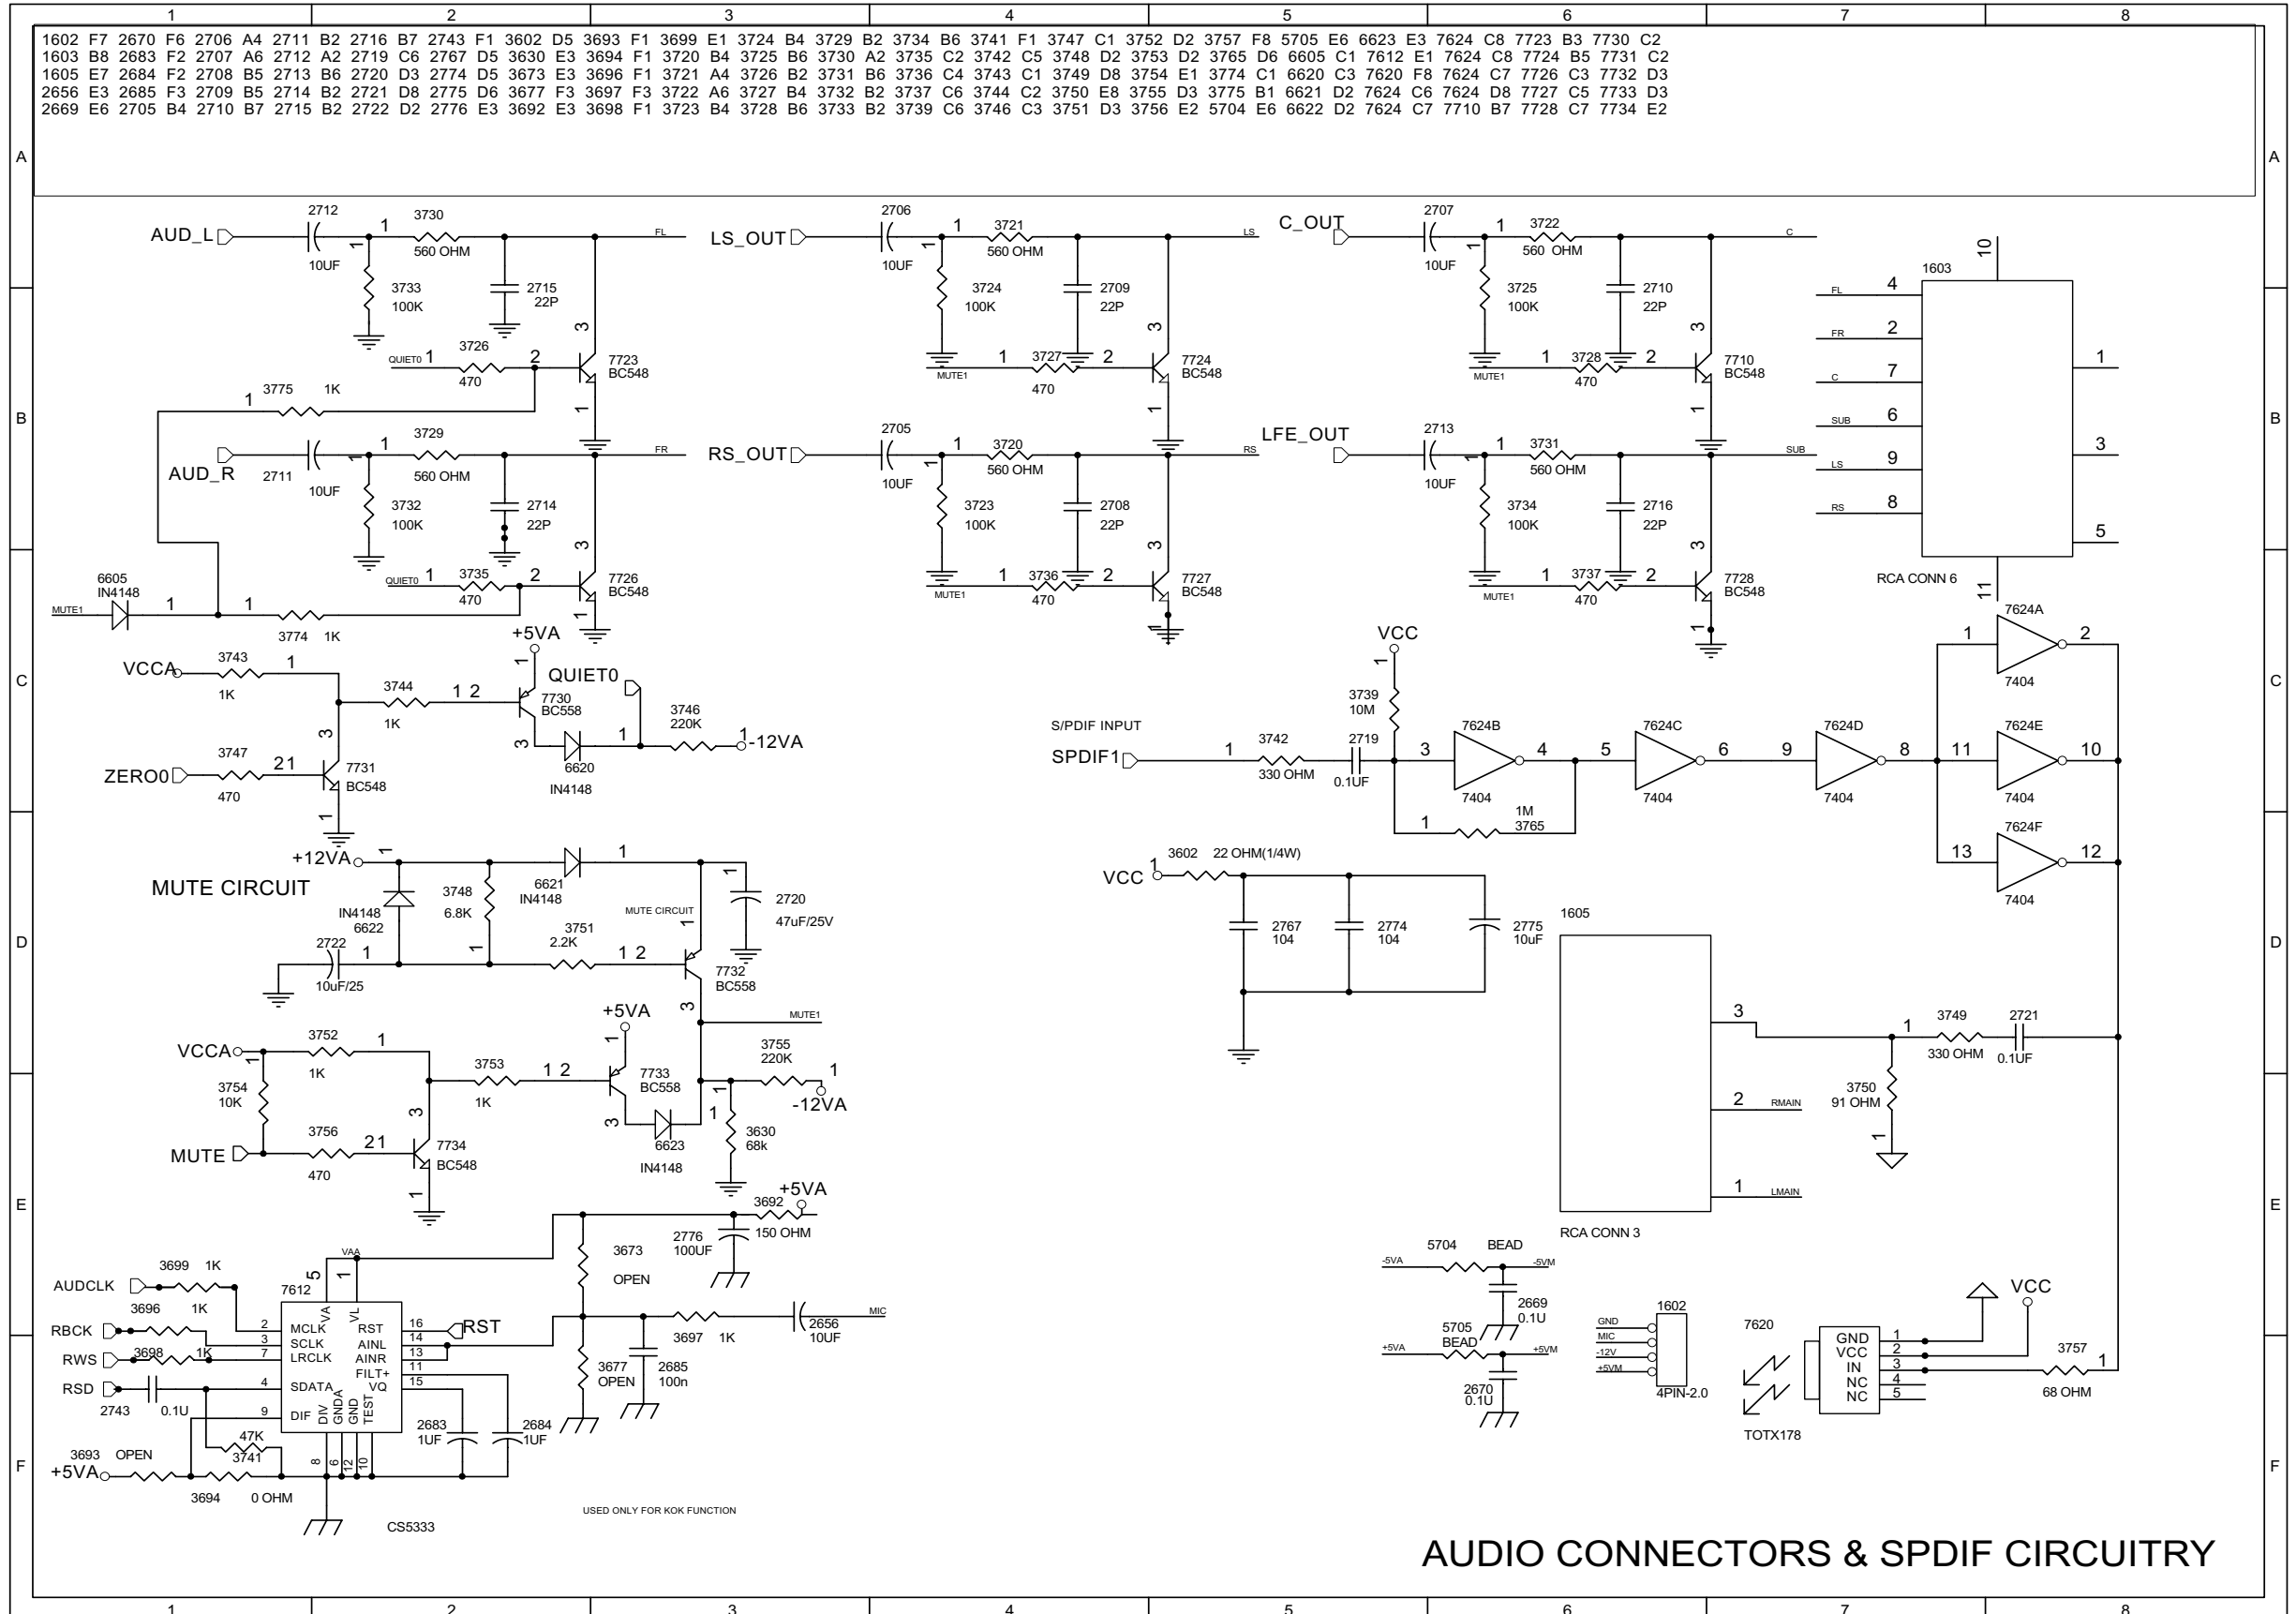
1 2 3 4 5 6 7 8

1602 F7 2670 F6 2706 A4 2711 B2 2716 B7 2743 F1 3602 D5 3693 F1 3699 E1 3724 B4 3729 B2 3734 B6 3741 F1 3747 C1 3752 D2 3757 F8 5705 E6 6623 E3 7624 C8 7723 B3 7730 C2
1603 B8 2683 F2 2707 A6 2712 A2 2719 C6 2767 D5 3630 E3 3694 F1 3720 B4 3725 B6 3730 A2 3735 C2 3742 C5 3748 D2 3753 D2 3765 D6 6605 C1 7612 E1 7624 C8 7724 B5 7731 C2
1605 E7 2684 F2 2708 B5 2713 B6 2720 D3 2774 D5 3673 E3 3696 F1 3721 A4 3726 B2 3731 B6 3736 C4 3743 C1 3749 D8 3754 E1 3774 C1 6620 C3 7620 F8 7624 C7 7726 C3 7732 D3
2656 E3 2685 F3 2709 B5 2714 B2 2721 D8 2775 D6 3677 F3 3697 F3 3722 A6 3727 B4 3732 B2 3737 C6 3744 C2 3750 E8 3755 D3 3775 B1 6621 D2 7624 C6 7624 D8 7727 C5 7733 D3
2669 E6 2705 B4 2710 B7 2715 B2 2722 D2 2776 E3 3692 E3 3698 F1 3723 B4 3728 B6 3733 B2 3739 C6 3746 C3 3751 D3 3756 E2 5704 E6 6622 D2 7624 C7 7710 B7 7728 C7 7734 E2

A B C D E F

AUD_L 2712 10UF 1 3730 560 OHM FL 3733 100K 2715 22P QUIET0 1 3726 470 2 3 7723 BC548 1
1 3775 1K
AUD_R 2711 10UF 1 3729 560 OHM FR 3732 100K 2714 22P QUIET0 1 3735 470 2 3 7726 BC548
6605 IN4148 MUTE1 1 1 3774 1K

LS_OUT 2706 10UF 1 3721 560 OHM LS 3724 100K 2709 22P MUTE1 1 3727 470 2 3 7724 BC548 1
RS_OUT 2705 10UF 1 3720 560 OHM RS 3723 100K 2708 22P MUTE1 1 3736 470 2 3 7727 BC548

C_OUT 2707 10UF 1 3722 560 OHM C 3725 100K 2710 22P MUTE1 1 3728 470 2 3 7710 BC548 1
LFE_OUT 2713 10UF 1 3731 560 OHM SUB 3734 100K 2716 22P MUTE1 1 3737 470 2 3 7728 BC548 1

1603 10 FL 4 FR 2 C 7 SUB 6 LS 9 RS 8 1 3 5 11 RCA CONN 6

+5VA 1 QUIET0 VCCA 3743 1K 1 3744 1K 1 2 7730 BC558 3 6620 IN4148 1 3746 220K 1 -12VA
ZERO0 3747 470 21 3 7731 BC548 1

VCC 1 3739 10M S/PDIF INPUT SPDIF1 1 3742 330 OHM 2719 0.1UF 3 7624B 7404 4 1 1M 3765 5 7624C 7404 6 9 7624D 7404 8
1 7624A 7404 2 11 7624E 7404 10 13 7624F 7404 12

+12VA 1 MUTE CIRCUIT IN4148 6622 3748 6.8K 6621 IN4148 1 1 2720 47uF/25V MUTE CIRCUIT 2722 10uF/25 1 1 3751 2.2K 1 2 7732 BC558 3 MUTE1
VCCA 3752 1K 1 3754 10K 3753 1K 1 2 +5VA 1 7733 BC558 3 6623 IN4148 1 3755 220K 1 -12VA 3630 68k
MUTE 3756 470 21 3 7734 BC548 1

VCC 1 3602 22 OHM(1/4W) 2767 104 2774 104 2775 10uF
1605 3 2 RMAIN 1 LMAIN RCA CONN 3 1 3749 330 OHM 2721 0.1UF 3750 91 OHM 1

+5VA 3692 150 OHM 2776 100UF 3673 OPEN
AUDCLK 3699 1K 3696 1K RBCK RWS 3698 1K RSD 2743 0.1U 7612 VAA 5 1 VA VL 2 MCLK 3 SCLK 7 LRCLK 4 SDATA 9 DIF RST 16 AINL 14 AINR 13 FILT+ 11 VQ 15 DIV GNDA GND TEST 8 6 12 10 RST
3697 1K 2656 10UF MIC 3677 OPEN 2685 100n 2683 1UF 2684 1UF
3693 OPEN +5VA 47K 3741 3694 0 OHM CS5333
USED ONLY FOR KOK FUNCTION

5704 BEAD -5VA -5VM 2669 0.1U 5705 BEAD +5VA +5VM 2670 0.1U
1602 GND MIC -12V +5VM 4PIN-2.0
7620 TOTX178 GND 1 VCC 2 IN 3 NC 4 NC 5 VCC 3757 68 OHM 1

AUDIO CONNECTORS & SPDIF CIRCUITRY

1 2 3 4 5 6 7 8